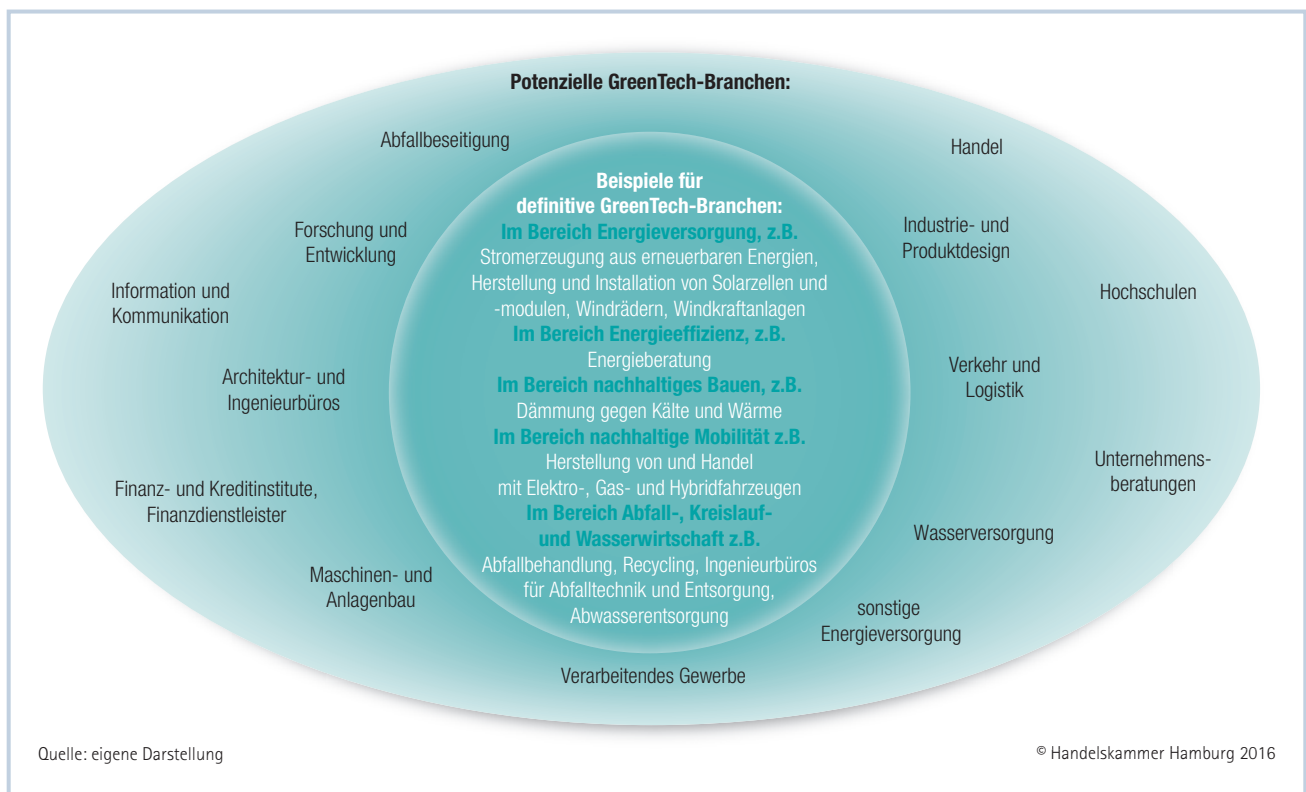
Potenzielle GreenTech-Branchen:

Beispiele für definitive GreenTech-Branchen:
Im Bereich Energieversorgung, z.B.
Stromerzeugung aus erneuerbaren Energien, Herstellung und Installation von Solarzellen und -modulen, Windrädern, Windkraftanlagen
Im Bereich Energieeffizienz, z.B.
Energieberatung
Im Bereich nachhaltiges Bauen, z.B.
Dämmung gegen Kälte und Wärme
Im Bereich nachhaltige Mobilität z.B.
Herstellung von und Handel mit Elektro-, Gas- und Hybridfahrzeugen
Im Bereich Abfall-, Kreislauf- und Wasserwirtschaft z.B.
Abfallbehandlung, Recycling, Ingenieurbüros für Abfalltechnik und Entsorgung, Abwasserentsorgung

Abfallbeseitigung

Forschung und Entwicklung

Information und Kommunikation

Architektur- und Ingenieurbüros

Finanz- und Kreditinstitute, Finanzdienstleister

Maschinen- und Anlagenbau

Verarbeitendes Gewerbe

Handel

Industrie- und Produktdesign

Hochschulen

Verkehr und Logistik

Unternehmensberatungen

Wasserversorgung

sonstige Energieversorgung

Quelle: eigene Darstellung

© Handelskammer Hamburg 2016